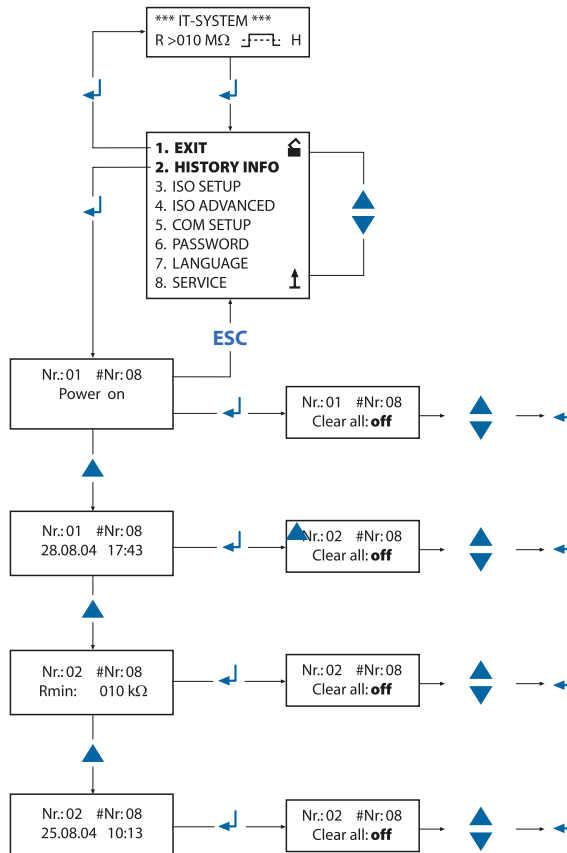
*** IT-SYSTEM ***
R >010 MΩ H

1. EXIT
2. HISTORY INFO
3. ISO SETUP
4. ISO ADVANCED
5. COM SETUP
6. PASSWORD
7. LANGUAGE
8. SERVICE

ESC

Nr.: 01 #Nr: 08
Power on

Nr.: 01 #Nr: 08
Clear all: **off**

Nr.: 01 #Nr: 08
28.08.04 17:43

Nr.: 02 #Nr: 08
Clear all: **off**

Nr.: 02 #Nr: 08
Rmin: 010 kΩ

Nr.: 02 #Nr: 08
Clear all: **off**

Nr.: 02 #Nr: 08
25.08.04 10:13

Nr.: 02 #Nr: 08
Clear all: **off**